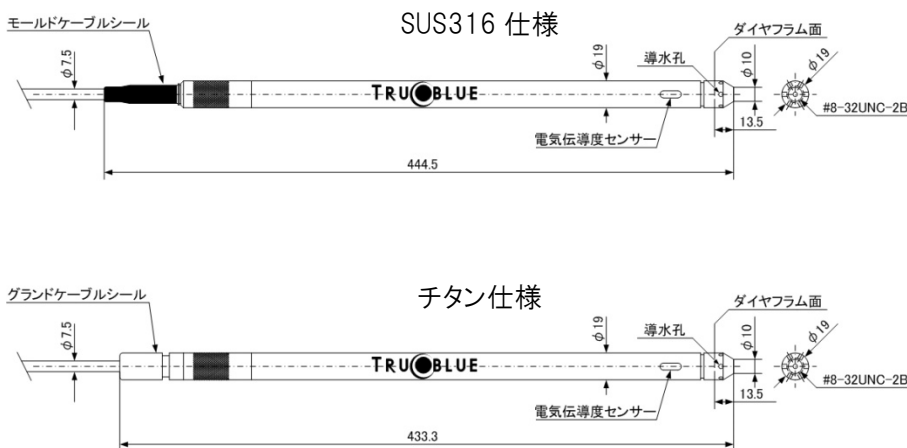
SUS316 仕様

モールドケーブルシール

φ7.5

TRU●BLUE

φ19

導水孔

ダイヤフラム面

φ10

φ19

#8-32UNC-2B

13.5

電気伝導度センサー

444.5

チタン仕様

グランドケーブルシール

φ7.5

TRU●BLUE

φ19

導水孔

ダイヤフラム面

φ10

φ19

#8-32UNC-2B

13.5

電気伝導度センサー

433.3